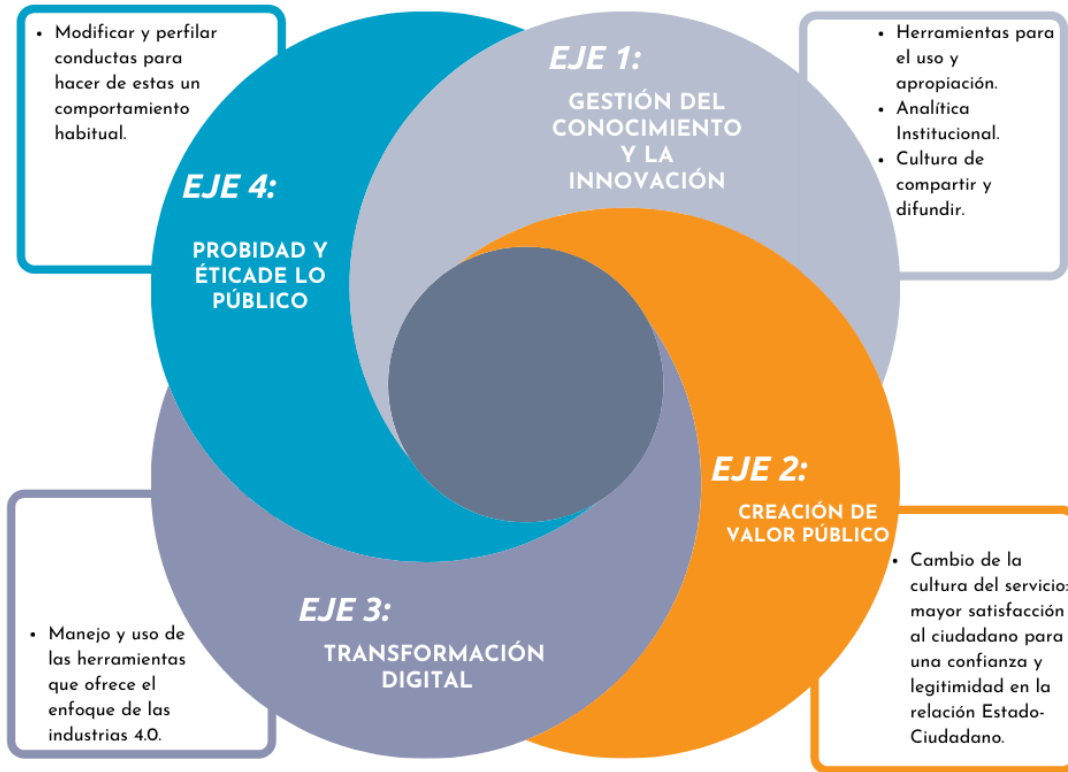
- Modificar y perfilar conductas para hacer de estas un comportamiento habitual.

EJE 1:
GESTIÓN DEL CONOCIMIENTO Y LA INNOVACIÓN

- Herramientas para el uso y apropiación.
- Analítica Institucional.
- Cultura de compartir y difundir.

EJE 4:
PROBIDAD Y ÉTICADE LO PÚBLICO

EJE 2:
CREACIÓN DE VALOR PÚBLICO

- Cambio de la cultura del servicio: mayor satisfacción al ciudadano para una confianza y legitimidad en la relación Estado-Ciudadano.

EJE 3:
TRANSFORMACIÓN DIGITAL

- Manejo y uso de las herramientas que ofrece el enfoque de las industrias 4.0.